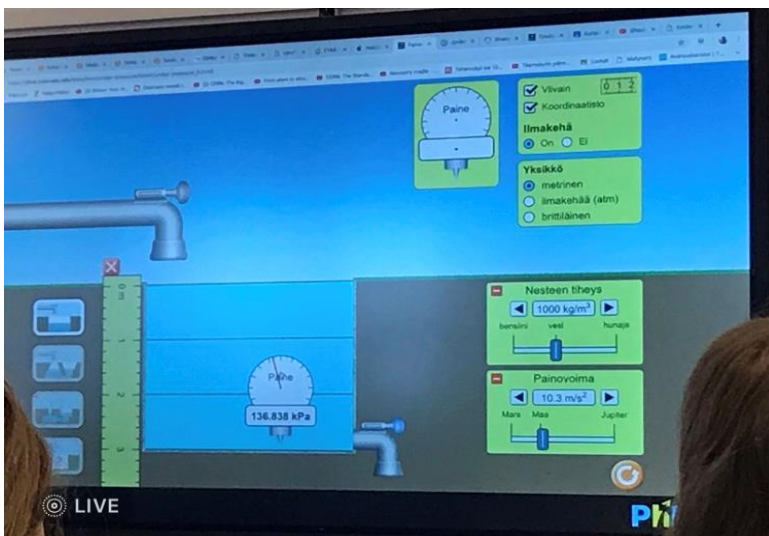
Paine

Viivain
0 1 2
Koordinaatisto
Ilmakehä
On
Ei

Yksikkö
metrinen
ilmakehää (atm)
brittiläinen

0 m
1
2
3

Paine
136.838 kPa

Nesteen tiheys
1000 kg/m$^3$
bensiini
vesi
hunaja

Painovoima
10.3 m/s$^2$
Mars
Maa
Jupiter

LIVE
Ph